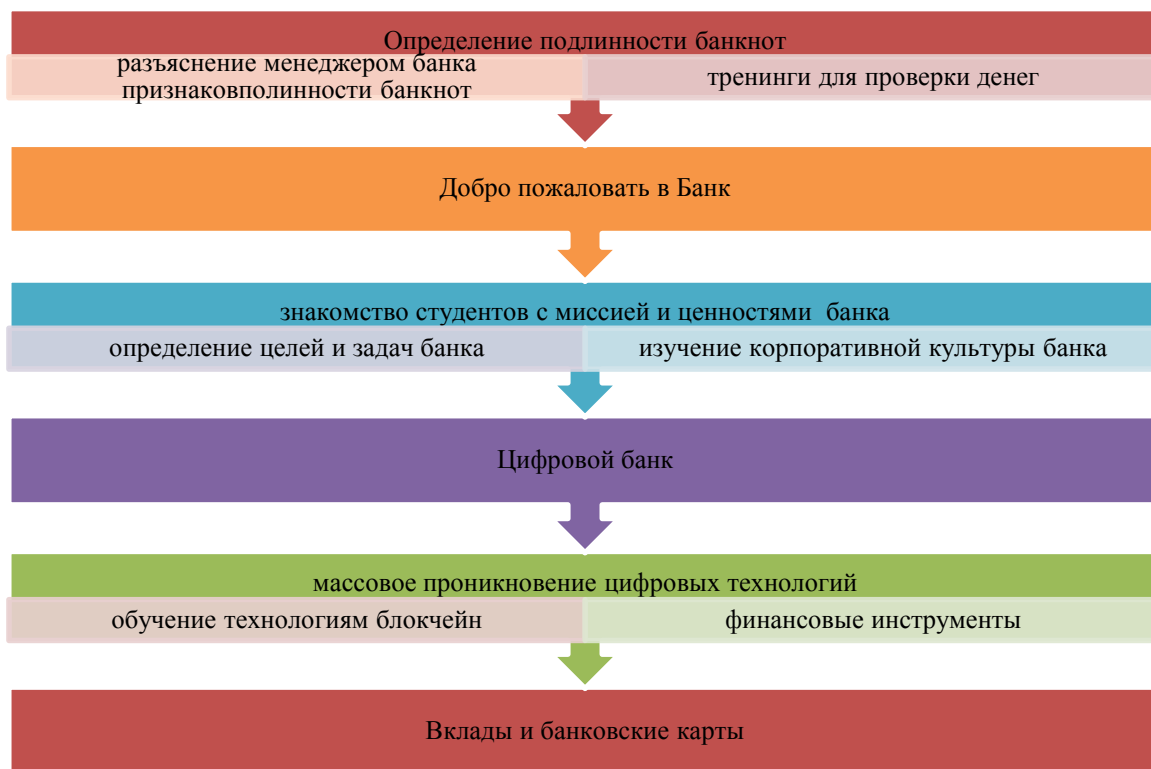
Определение подлинности банкнот

разъяснение менеджером банка признаковполинности банкнот

тренинги для проверки денег

Добро пожаловать в Банк

знакомство студентов с миссией и ценностями банка

определение целей и задач банка

изучение корпоративной культуры банка

Цифровой банк

массовое проникновение цифровых технологий

обучение технологиям блокчейн

финансовые инструменты

Вклады и банковские карты